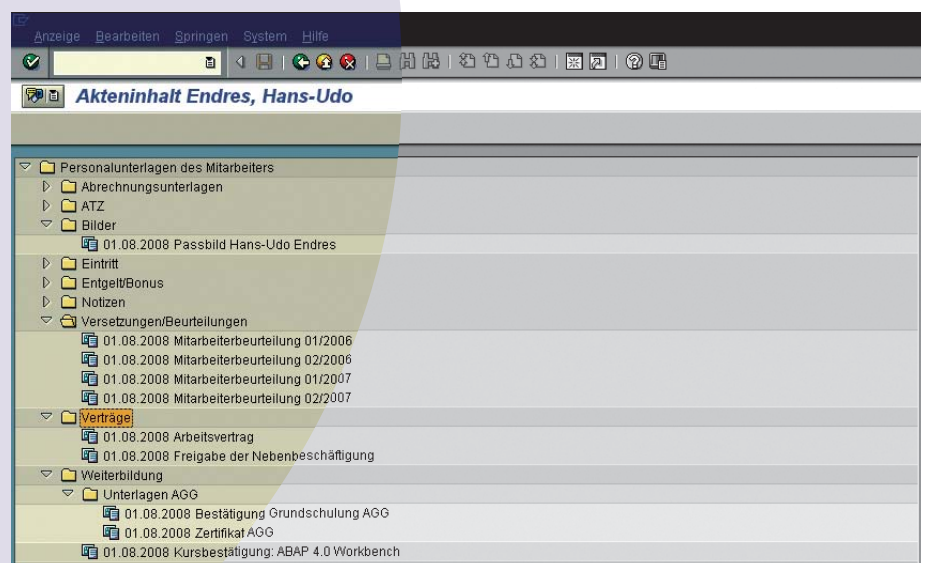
Anzeige Bearbeiten Springen System Hilfe

Akteninhalt Endres, Hans-Udo

Personalunterlagen des Mitarbeiters
Abrechnungsunterlagen
ATZ
Bilder
01.08.2008 Passbild Hans-Udo Endres
Eintritt
Entgelt/Bonus
Notizen
Versetzungen/Beurteilungen
01.08.2008 Mitarbeiterbeurteilung 01/2006
01.08.2008 Mitarbeiterbeurteilung 02/2006
01.08.2008 Mitarbeiterbeurteilung 01/2007
01.08.2008 Mitarbeiterbeurteilung 02/2007
Verträge
01.08.2008 Arbeitsvertrag
01.08.2008 Freigabe der Nebenbeschäftigung
Weiterbildung
Unterlagen AGG
01.08.2008 Bestätigung Grundschulung AGG
01.08.2008 Zertifikat AGG
01.08.2008 Kursbestätigung: ABAP 4.0 Workbench